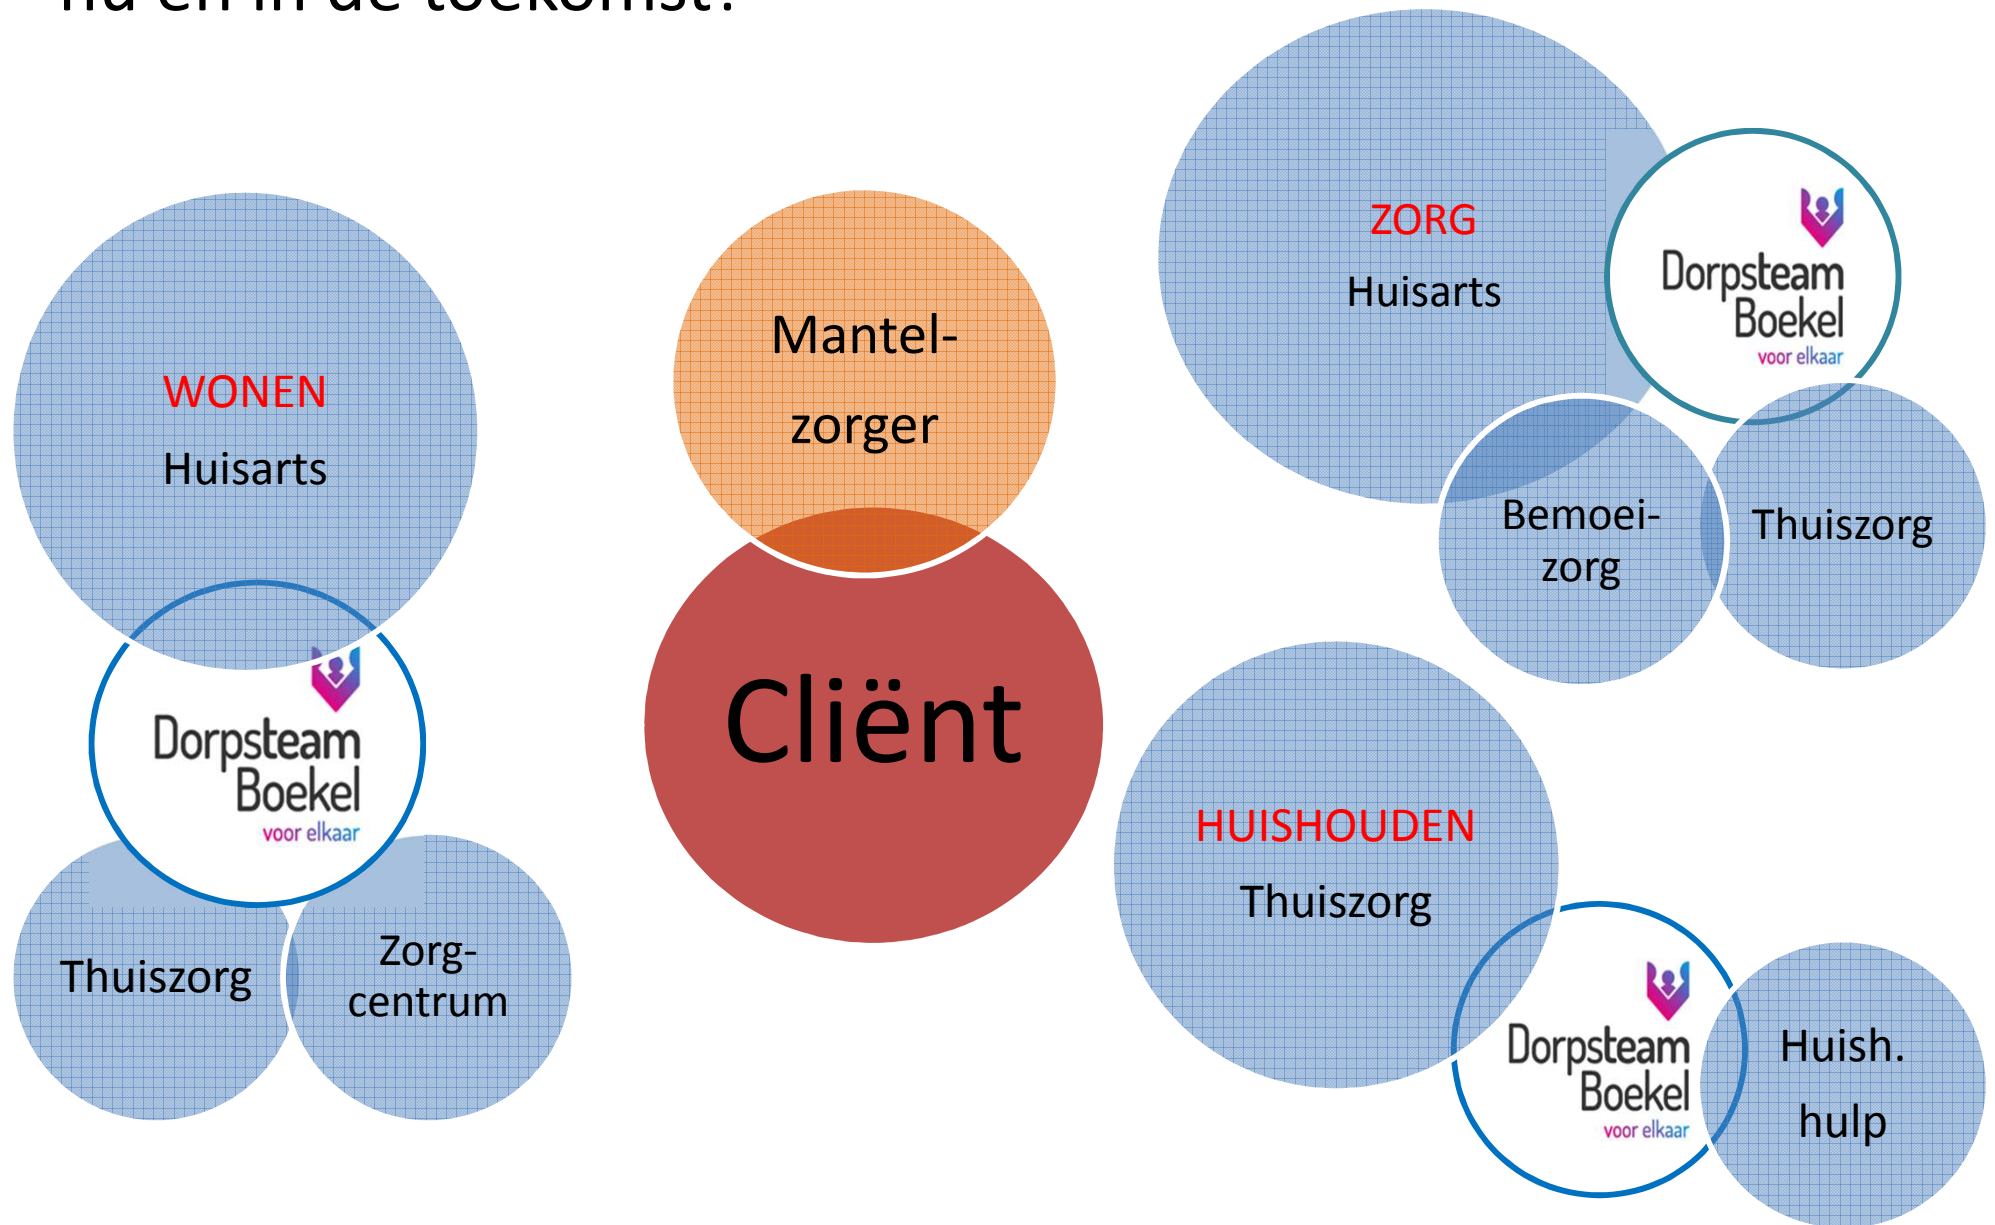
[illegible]

WONEN
Huisarts

Dorpsteam Boekel voor elkaar

Thuiszorg

Zorgcentrum

Mantelzorger

Cliënt

ZORG
Huisarts

Dorpsteam Boekel voor elkaar

Bemoeizorg

Thuiszorg

HUISHOUDEN
Thuiszorg

Dorpsteam Boekel voor elkaar

Huish. hulp